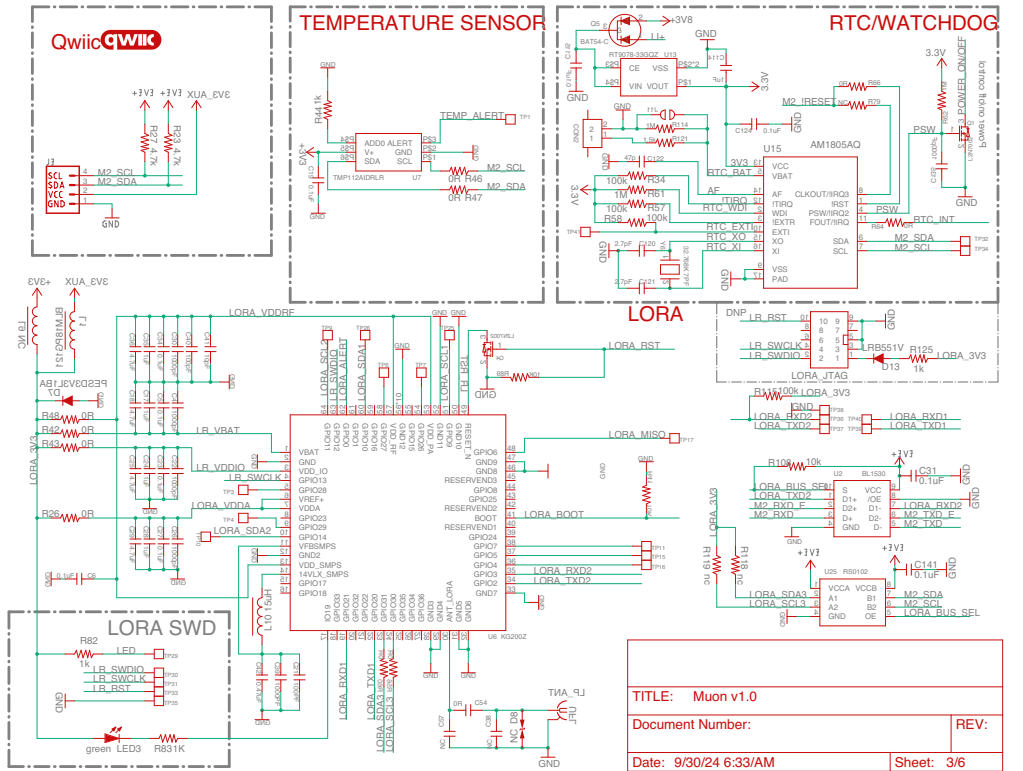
Qwiic QWIIC

TEMPERATURE SENSOR

RTC/WATCHDOG

LORA

LORA SWD

+3V3
3V3_AUX
R22 4.7k
R23 4.7k
J1
SCL
SDA
VCC
GND
M2_SCL
M2_SDA
GND

R44 1k
TEMP_ALERT
TP1
+3V3
ADD0 ALERT
V+ GND
SDA SCL
TMP112AIDRLR U7
M2_SCL
M2_SDA
0R R46
0R R47

Q5
+3V8
BAT54-C
RT9078-33GQZ U13
CE VSS
VIN VOUT
GND
3.3V
M2_!RESET
R66
R79
C124 0.1uF
AM1805AQ
U15
3V3
RTC_BAT
VCC
VBAT
AF
!TIRQ
WDI
!EXTR
EXTI
XO
XI
VSS
PAD
CLKOUT/IRQ3
!RST
PSW/!IRQ2
FOUT/!IRQ
SDA
SCL
R34 100k
R61 1M
R57 100k
R58 100k
AF
RTC_!IRQ
RTC_WDI
RTC_EXTI
RTC_XO
RTC_XI
PSW
RTC_INT
M2_SDA
M2_SCL
TP32
TP34
3.3V
R114
R121
R68
47p C122
3.3V
POWER_ON/OFF
Control Radio Power
PSW
2.7pF C120
2.7pF C121
32.768K
GND

+3V3
3V3_AUX
L6 NC
L1 BLM18PG121
PESD3V3L1BA D7
R48 0R
R42 0R
R43 0R
R26 0R
LORA_3V3
LORA_VDDRF
LR_VBAT
LR_VDDIO
LR_SWCLK
LORA_VDDA
LORA_SDA2
TP3
TP4
VBAT
GND
VDD_IO
GPIO13
GPIO28
VREF+
VDDA
GPIO23
GPIO29
GPIO14
VFBSMPS
GND2
VDD_SMPS
14VLX_SMPS
GPIO17
GPIO18
L10 15uH
LORA_SCL2
LR_SWDIO
LORA_ALERT
LORA_SDA1
LORA_SCL1
TSR_RI
GND
GPIO6
GND9
GND4
RESERVEND3
GPIO8
GPIO25
RESERVEND2
BOOT
RESERVEND1
GPIO7
GPIO5
GPIO4
GPIO2
GND7
RESET_N
LORA_RST
LORA_MISO
TP17
LORA_BOOT
LORA_RXD2
LORA_TXD2
TP11
TP15
TP16
U6 KG200Z
R88 10k
R41 10k
LORA_RXD1
LORA_TXD1
LORA_SDA3
LORA_SCL3
LP_ANT
J1
C54
0R
C57
C58
NC D8
NC
GND

DNP
LR_RST
LR_SWCLK
LR_SWDIO
LORA_JTAG
LRB551V
D13
R125 1k
LORA_3V3
R115 100k
LORA_3V3
LORA_RXD2
LORA_TXD2
TP38
TP36
TP37
TP40
TP39
LORA_RXD1
LORA_TXD1
R108 10k
U2 BL1530
+3V3
C31 0.1uF
GND
LORA_BUS_SEL
LORA_TXD2
M2_RXD_F
M2_RXD
S
D1+
D2+
D+
GND
VCC
/OE
D1-
D2-
D-
LORA_RXD2
M2_TXD_F
M2_TXD
LORA_3V3
R119 nc
R118 nc
+3V3
U25 RS0102
C141 0.1uF
LORA_SDA3
LORA_SCL3
VCCA
A1
A2
GND
VCCB
B1
B2
OE
M2_SDA
M2_SCL
LORA_BUS_SEL

R82 1k
LED
TP29
LR_SWDIO
LR_SWCLK
LR_RST
TP30
TP31
TP33
TP35
GND
green LED3
R831K

TITLE: Muon v1.0
Document Number:
REV:
Date: 9/30/24 6:33/AM
Sheet: 3/6